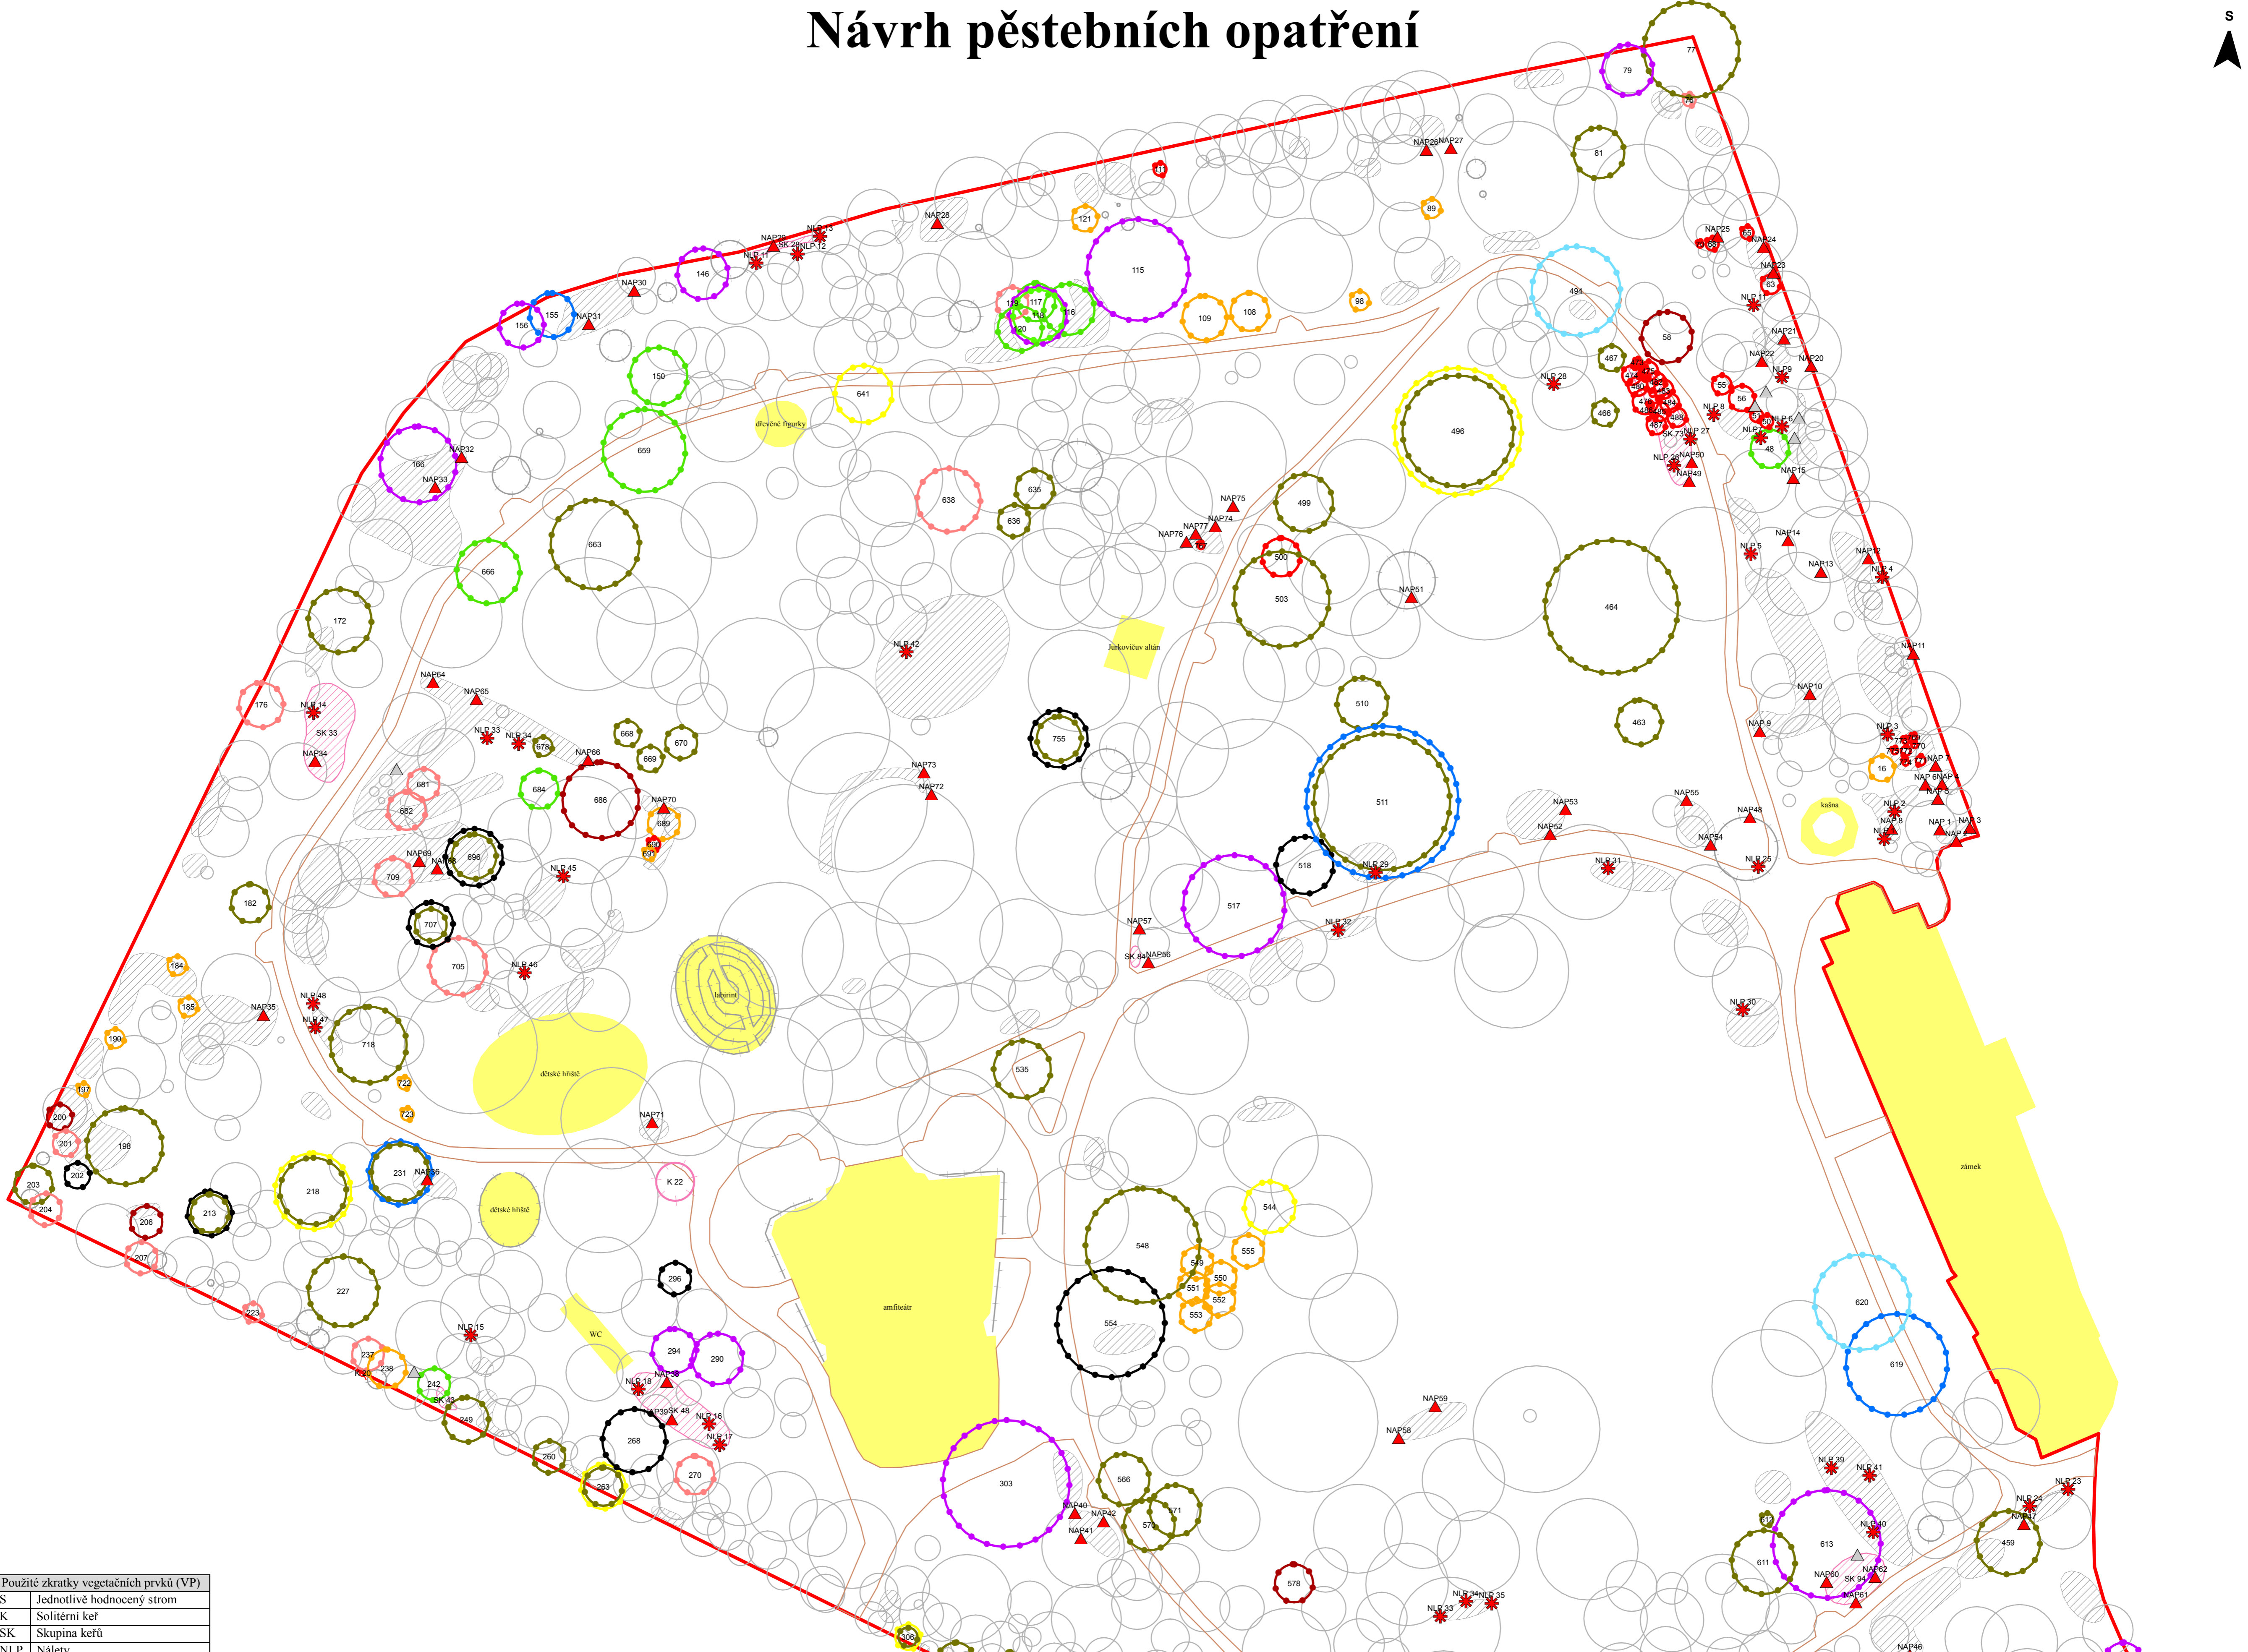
Návrh pěstebních opatření

S

dřevěné figurky

Jurkovičův altán

labirint

dětské hřiště

dětské hřiště

amfiteátr

WC

kašna

zámek

| Použité zkratky vegetačních prvků (VP) | |
|---|---|
| S | Jednotlivě hodnocený strom |
| K | Solitérní keř |
| SK | Skupina keřů |
| NLP | Nálety |